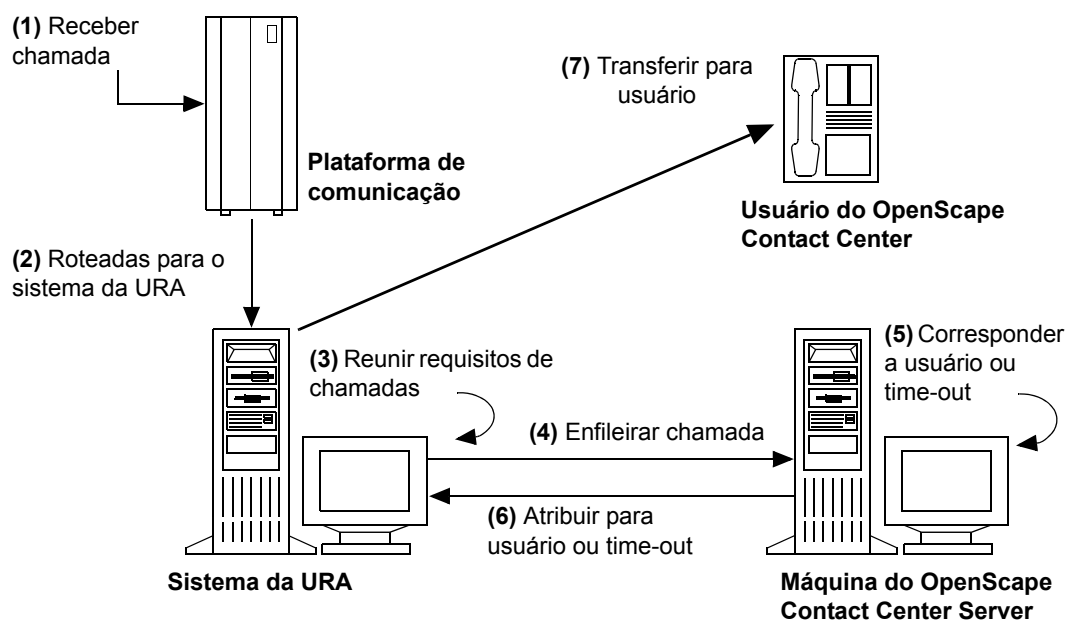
**(1)** Receber chamada

**Plataforma de comunicação**

**(7)** Transferir para usuário

**Usuário do OpenScape Contact Center**

**(2)** Roteadas para o sistema da URA

**(3)** Reunir requisitos de chamadas

**(5)** Corresponder a usuário ou time-out

**(4)** Enfileirar chamada

**(6)** Atribuir para usuário ou time-out

**Sistema da URA**

**Máquina do OpenScape Contact Center Server**